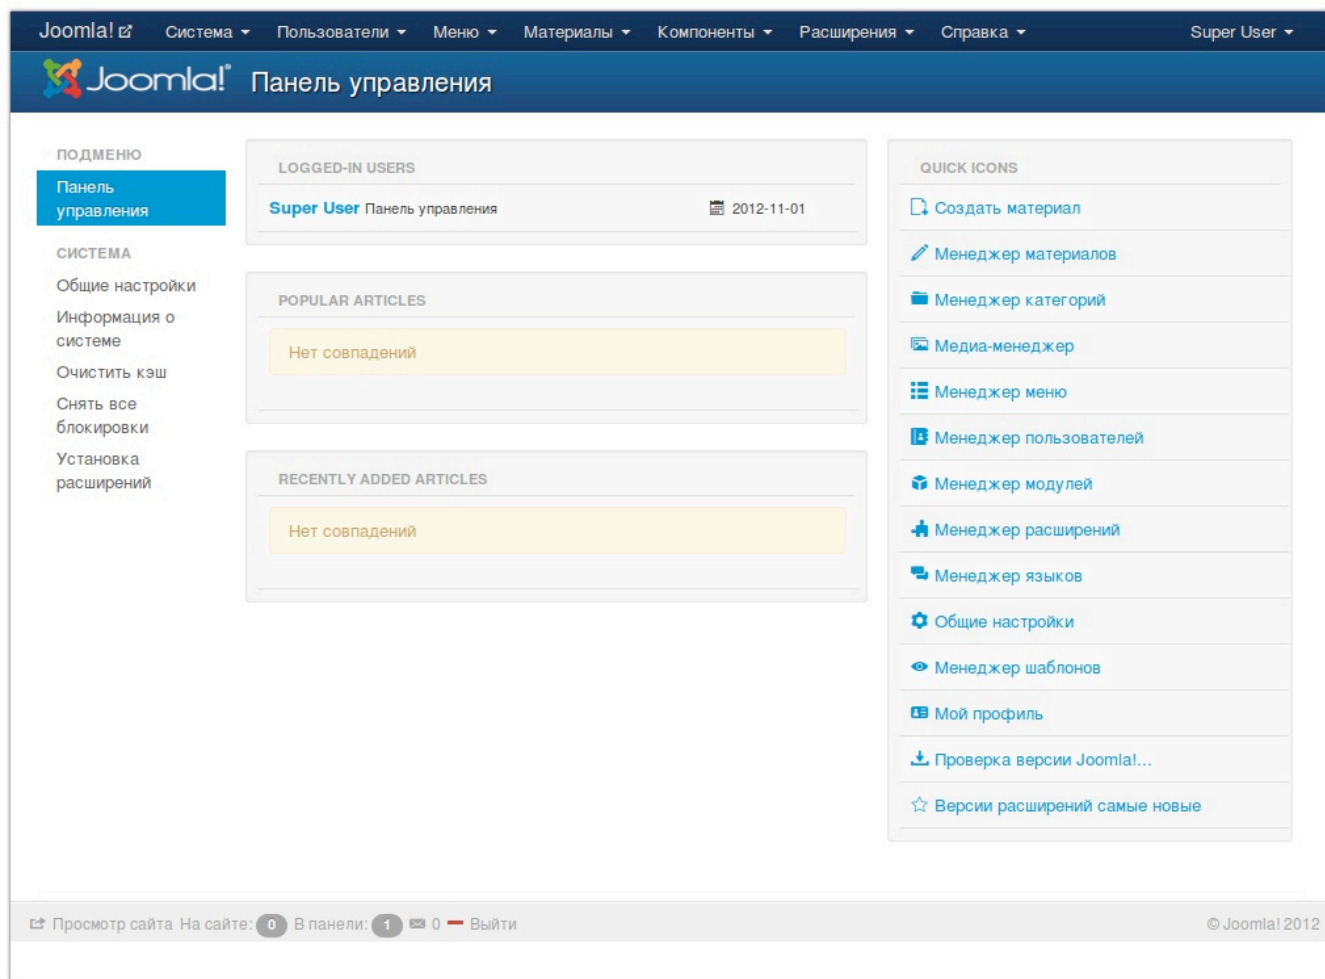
Joomla! Система Пользователи Меню Материалы Компоненты Расширения Справка Super User

Joomla! Панель управления

ПОДМЕНЮ
Панель управления

СИСТЕМА
Общие настройки
Информация о системе
Очистить кэш
Снять все блокировки
Установка расширений

LOGGED-IN USERS
Super User Панель управления 2012-11-01

POPULAR ARTICLES
Нет совпадений

RECENTLY ADDED ARTICLES
Нет совпадений

QUICK ICONS
Создать материал
Менеджер материалов
Менеджер категорий
Медиа-менеджер
Менеджер меню
Менеджер пользователей
Менеджер модулей
Менеджер расширений
Менеджер языков
Общие настройки
Менеджер шаблонов
Мой профиль
Проверка версии Joomla!...
Версии расширений самые новые

Просмотр сайта На сайте: 0 В панели: 1 0 Выйти
© Joomla! 2012